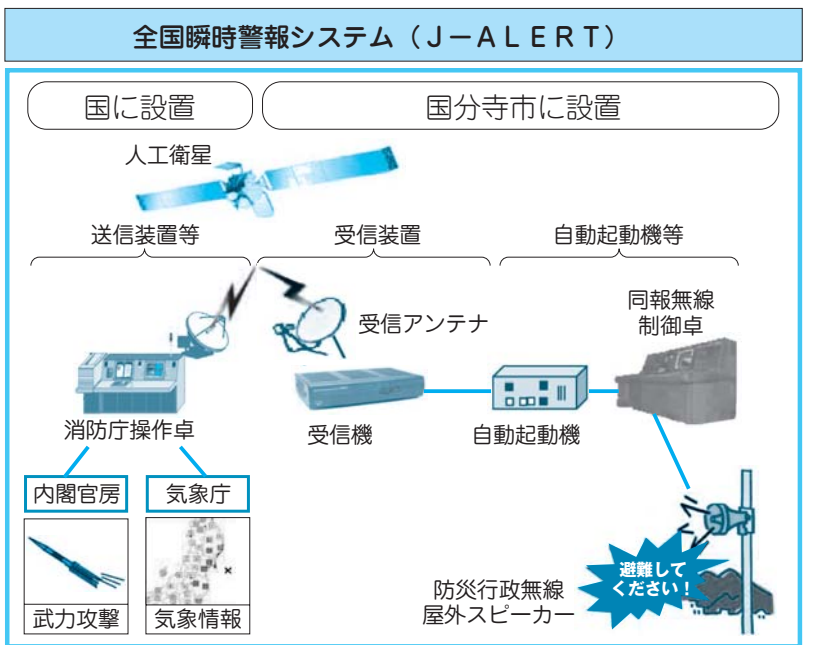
全国瞬時警報システム（J－ALERT）

国に設置

国分寺市に設置

人工衛星

送信装置等

受信装置

自動起動機等

受信アンテナ

同報無線
制御卓

消防庁操作卓

受信機

自動起動機

内閣官房

気象庁

武力攻撃

気象情報

避難してください！

防災行政無線
屋外スピーカー